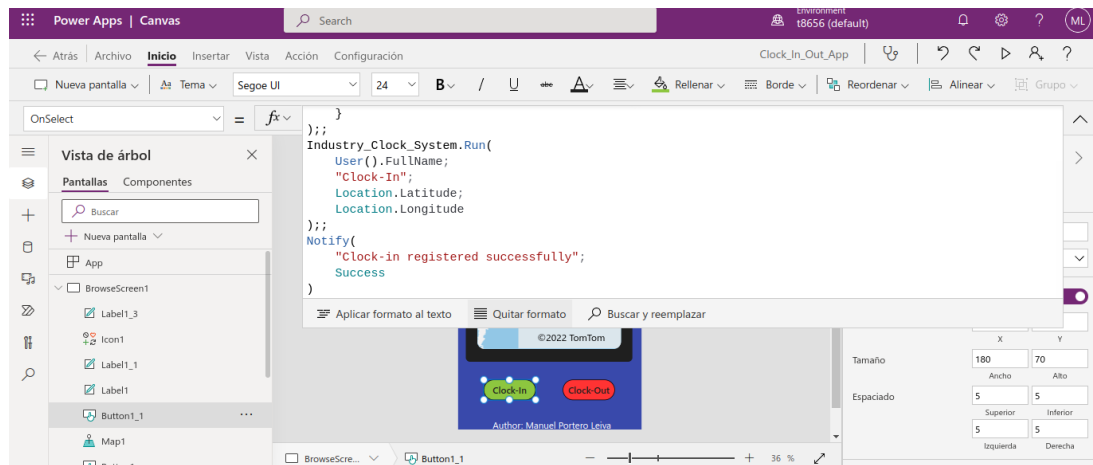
Power Apps | Canvas
Search
Environment
t8656 (default)
ML
← Atrás | Archivo Inicio Insertar Vista Acción Configuración
Clock_In_Out_App
Nueva pantalla ∨ | Tema ∨ | Segoe UI ∨ | 24 ∨ | B∨ / U A∨ ≡∨ Rellenar ∨ Borde ∨ Reordenar ∨ Alinear ∨ Grupo ∨
OnSelect ∨ = fx∨
    }
);;
Industry_Clock_System.Run(
    User().FullName;
    "Clock-In";
    Location.Latitude;
    Location.Longitude
);;
Notify(
    "Clock-in registered successfully";
    Success
)
Aplicar formato al texto   Quitar formato   Buscar y reemplazar
Vista de árbol ×
Pantallas Componentes
Buscar
+ Nueva pantalla ∨
App
BrowseScreen1
Label1_3
Icon1
Label1_1
Label1
Button1_1 ···
Map1
©2022 TomTom
Clock-In
Clock-Out
Author: Manuel Portero Leiva
X Y
Tamaño 180 70
Ancho Alto
Espaciado 5 5
Superior Inferior
5 5
Izquierda Derecha
BrowseScre... ∨ Button1_1
— + 36 %